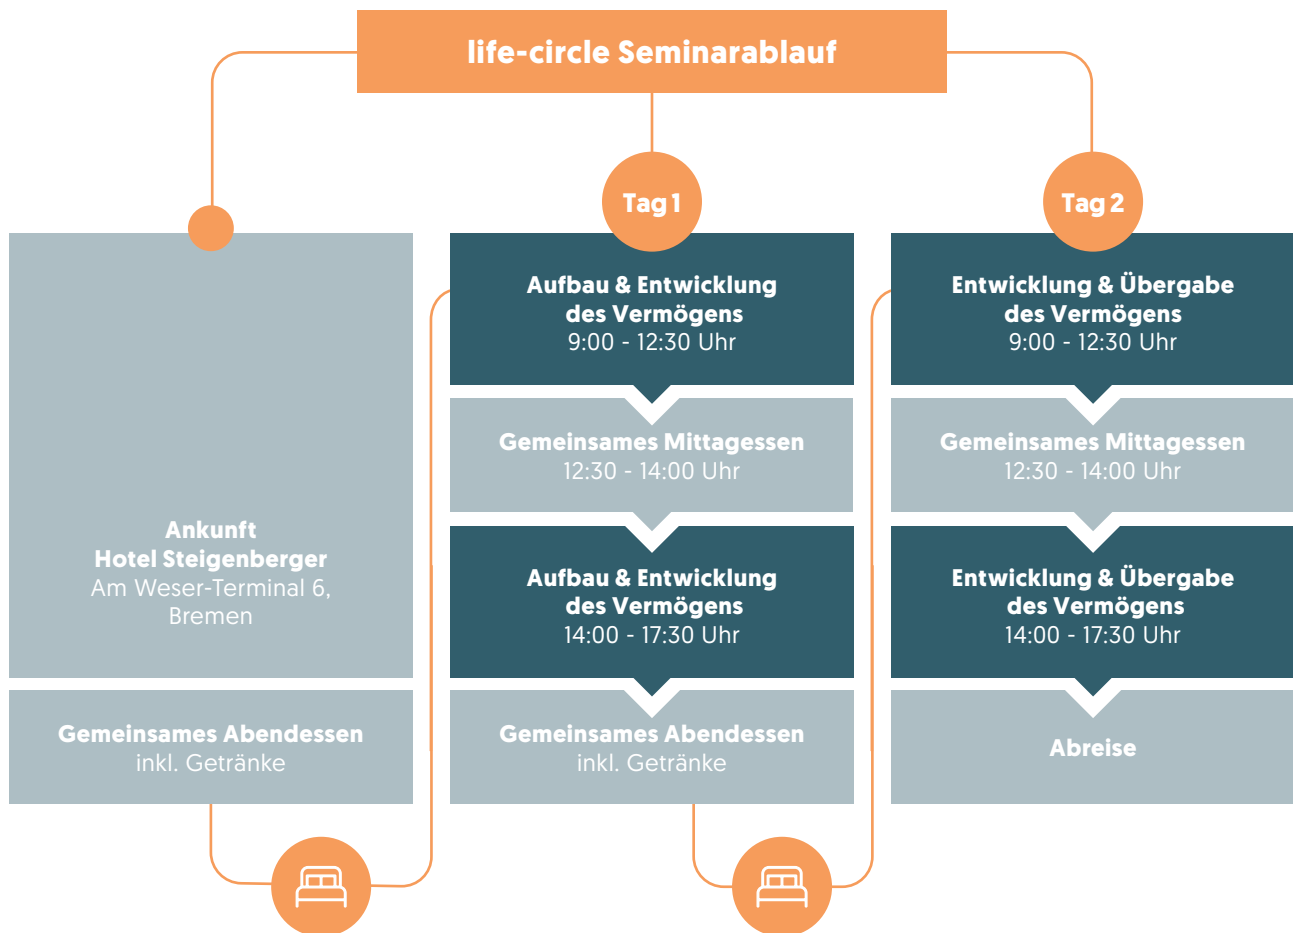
life-circle Seminarablauf

Ankunft
Hotel Steigenberger
Am Weser-Terminal 6, Bremen

Gemeinsames Abendessen
inkl. Getränke

Tag 1

Aufbau & Entwicklung des Vermögens
9:00 - 12:30 Uhr

Gemeinsames Mittagessen
12:30 - 14:00 Uhr

Aufbau & Entwicklung des Vermögens
14:00 - 17:30 Uhr

Gemeinsames Abendessen
inkl. Getränke

Tag 2

Entwicklung & Übergabe des Vermögens
9:00 - 12:30 Uhr

Gemeinsames Mittagessen
12:30 - 14:00 Uhr

Entwicklung & Übergabe des Vermögens
14:00 - 17:30 Uhr

Abreise